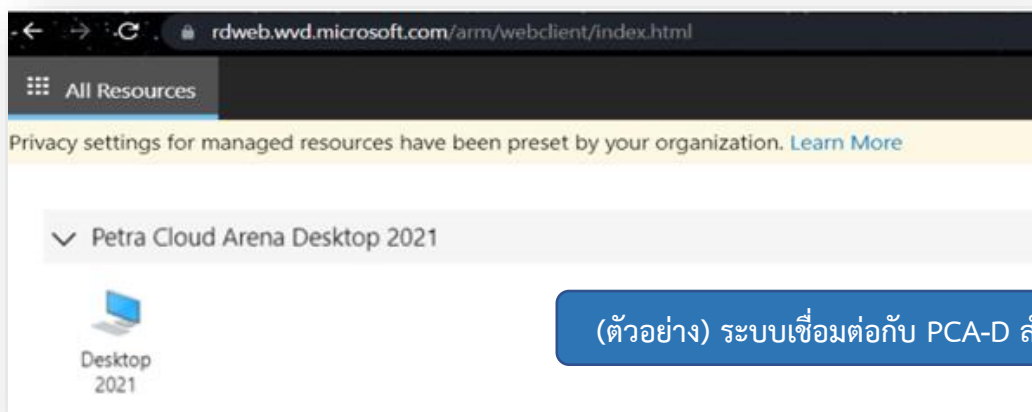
rdweb.wvd.microsoft.com/arm/webclient/index.html

All Resources

Privacy settings for managed resources have been preset by your organization. Learn More

Petra Cloud Arena Desktop 2021

Desktop 2021

(ตัวอย่าง) ระบบเชื่อมต่อกับ PCA-D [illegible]